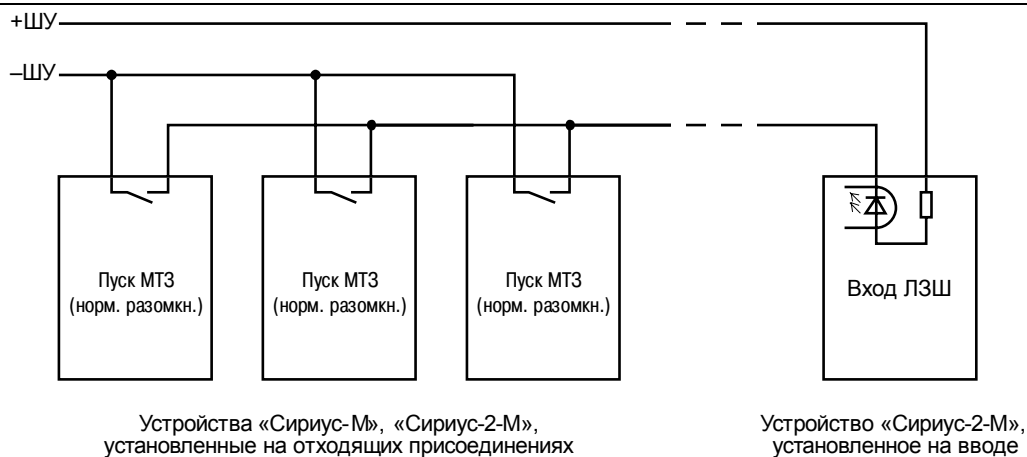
+ШУ

–ШУ

Пуск МТЗ (норм. разомкн.)

Пуск МТЗ (норм. разомкн.)

Пуск МТЗ (норм. разомкн.)

Вход ЛЗШ

Устройства «Сириус-М», «Сириус-2-М», установленные на отходящих присоединениях

Устройство «Сириус-2-М», установленное на вводе